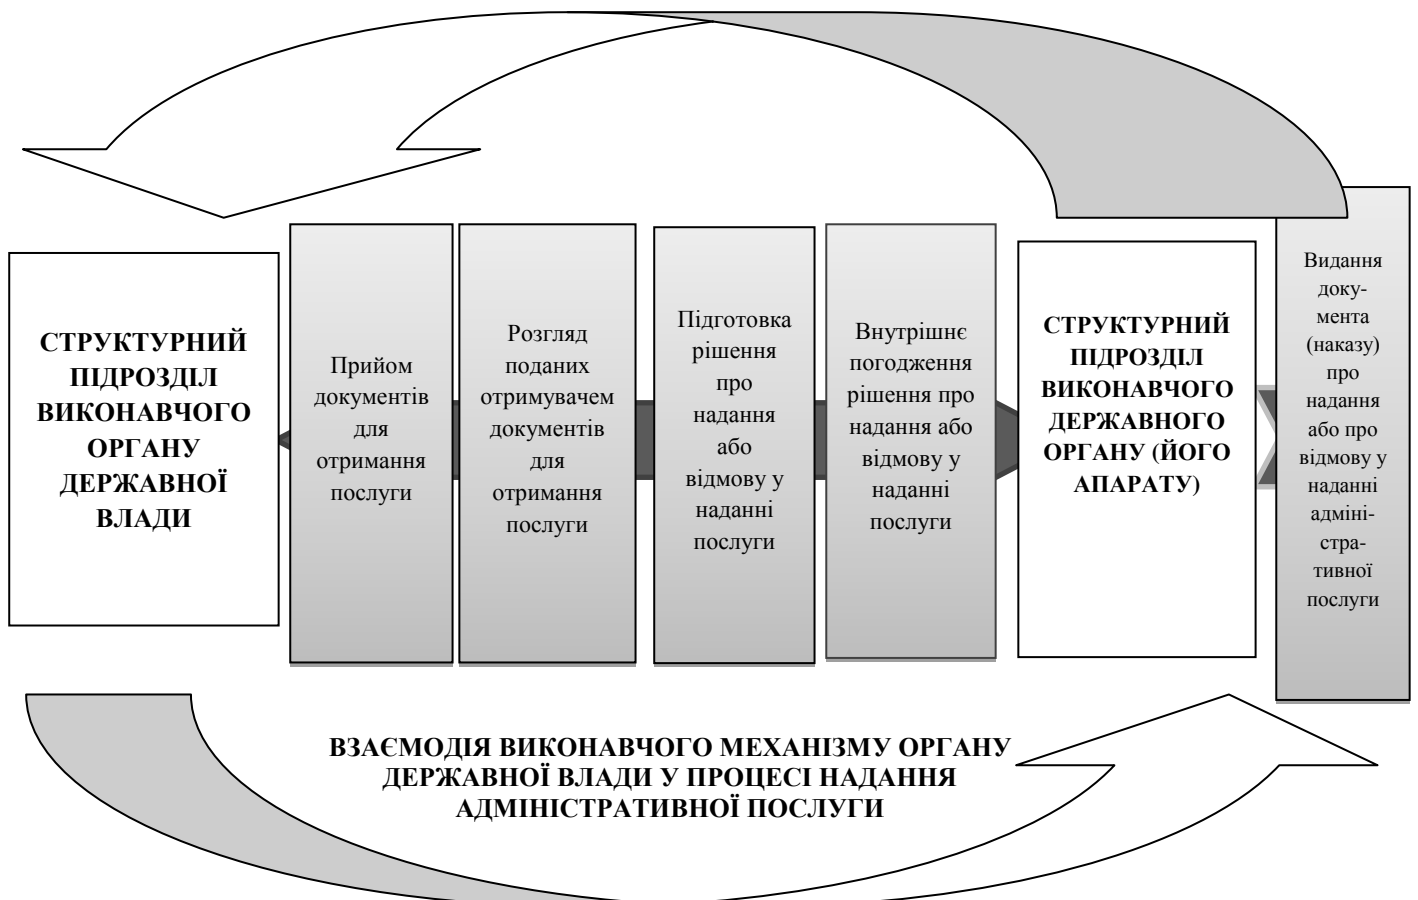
СТРУКТУРНИЙ ПІДРОЗДІЛ ВИКОНАВЧОГО ОРГАНУ ДЕРЖАВНОЇ ВЛАДИ

Прийом документів для отримання послуги

Розгляд поданих отримувачем документів для отримання послуги

Підготовка рішення про надання або відмову у наданні послуги

Внутрішнє погодження рішення про надання або відмову у наданні послуги

СТРУКТУРНИЙ ПІДРОЗДІЛ ВИКОНАВЧОГО ДЕРЖАВНОГО ОРГАНУ (ЙОГО АПАРАТУ)

Видання документа (наказу) про надання або про відмову у наданні адміністративної послуги

ВЗАЄМОДІЯ ВИКОНАВЧОГО МЕХАНІЗМУ ОРГАНУ ДЕРЖАВНОЇ ВЛАДИ У ПРОЦЕСІ НАДАННЯ АДМІНІСТРАТИВНОЇ ПОСЛУГИ